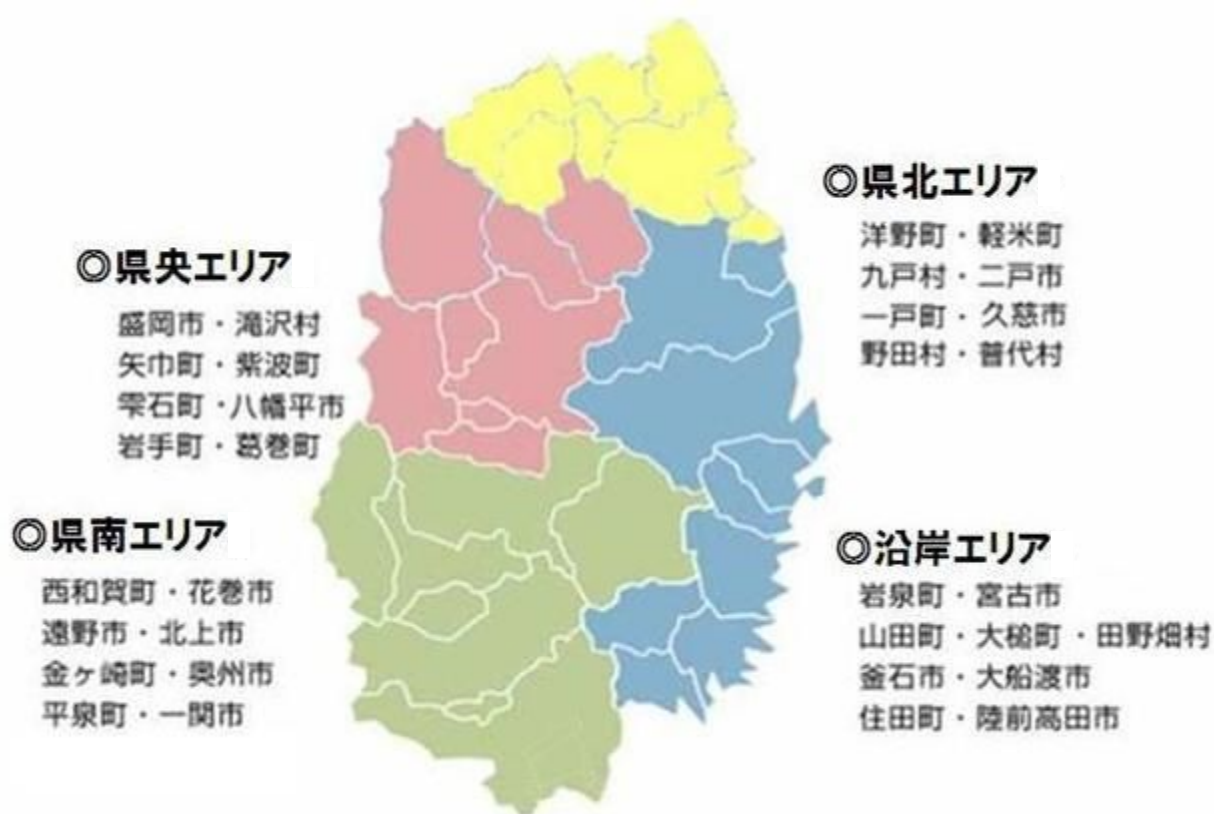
◎県北エリア
洋野町・軽米町
九戸村・二戸市
一戸町・久慈市
野田村・普代村

◎県央エリア
盛岡市・滝沢村
矢巾町・紫波町
雫石町・八幡平市
岩手町・葛巻町

◎県南エリア
西和賀町・花巻市
遠野市・北上市
金ヶ崎町・奥州市
平泉町・一関市

◎沿岸エリア
岩泉町・宮古市
山田町・大槌町・田野畑村
釜石市・大船渡市
住田町・陸前高田市